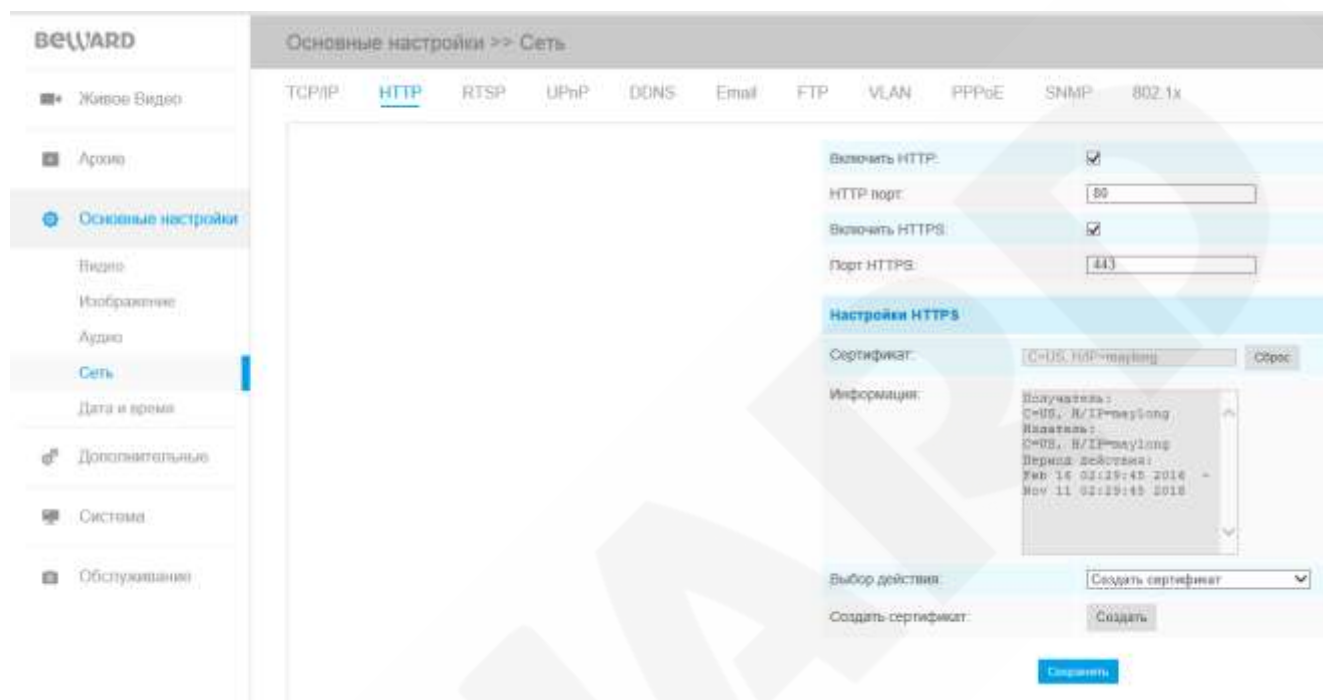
BEWARD

Живое Видео

Архив

Основные настройки

Видео

Изображение

Аудио

Сеть

Дата и время

Дополнительные

Система

Обслуживание

Основные настройки >> Сеть

TCP/IP HTTP RTSP UPnP DDNS Email FTP VLAN PPPoE SNMP 802.1x

Включить HTTP: ☑

HTTP порт: 80

Включить HTTPS: ☑

Порт HTTPS: 443

Настройки HTTPS

Сертификат: C=US, H/IP=maylong Сброс

Информация: Получатель: C=US, H/IP=maylong Издатель: C=US, H/IP=maylong Период действия: Feb 16 02:29:45 2016 - Nov 11 02:29:45 2018

Выбор действия: Создать сертификат

Создать сертификат: Создать

Сохранить